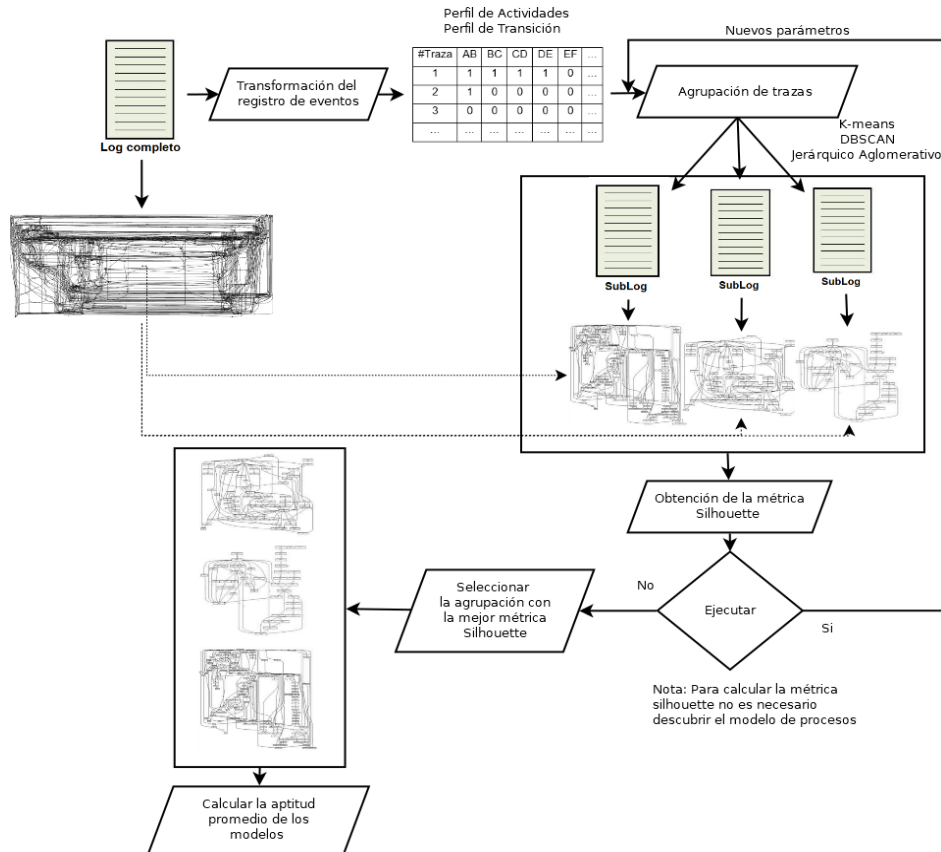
Perfil de Actividades
Perfil de Transición

Nuevos parámetros

Log completo

Transformación del registro de eventos

| #Traza | AB | BC | CD | DE | EF | ... |
|---|---|---|---|---|---|---|
| 1 | 1 | 1 | 1 | 1 | 0 | ... |
| 2 | 1 | 0 | 0 | 0 | 0 | ... |
| 3 | 0 | 0 | 0 | 0 | 0 | ... |
| ... | ... | ... | ... | ... | ... | ... |

Agrupación de trazas

K-means
DBSCAN
Jerárquico Aglomerativo

SubLog

SubLog

SubLog

Obtención de la métrica Silhouette

No

Ejecutar

Si

Seleccionar la agrupación con la mejor métrica Silhouette

Nota: Para calcular la métrica silhouette no es necesario descubrir el modelo de procesos

Calcular la aptitud promedio de los modelos